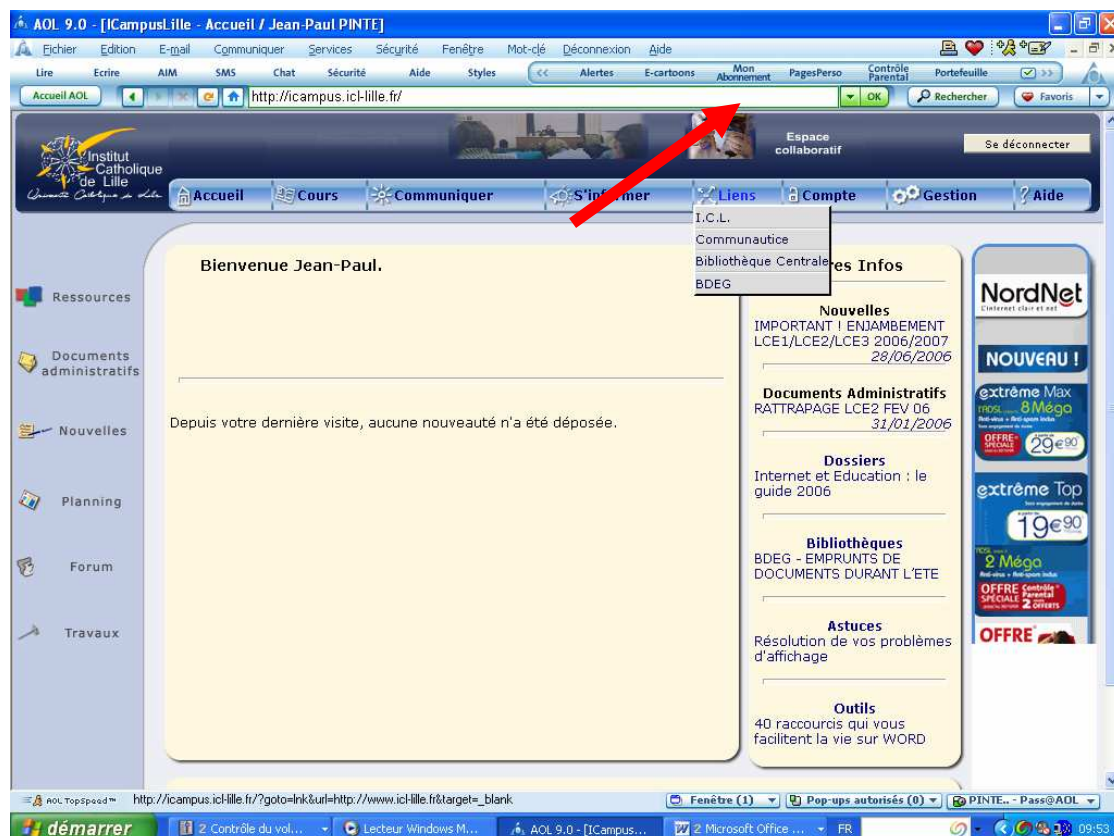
AOL 9.0 - [ICampusLille - Accueil / Jean-Paul PINTE]

Fichier Edition E-mail Communiquer Services Sécurité Fenêtre Mot-clé Déconnexion Aide

Lire Ecrire AIM SMS Chat Sécurité Aide Styles Alertes E-cartoons Mon Abonnement PagesPerso Contrôle Parental Portefeuille

Accueil AOL http://icampus.icl-lille.fr/ OK Rechercher Favoris

Institut Catholique de Lille
Université Catholique de Lille

Espace collaboratif

Se déconnecter

Accueil Cours Communiquer S'informer Liens Compte Gestion Aide

I.C.L.
Communautice
Bibliothèque Centrale
BDEG

Ressources

Documents administratifs

Nouvelles

Planning

Forum

Travaux

Bienvenue Jean-Paul.

Depuis votre dernière visite, aucune nouveauté n'a été déposée.

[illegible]res Infos

Nouvelles
IMPORTANT ! ENJAMBEMENT LCE1/LCE2/LCE3 2006/2007
28/06/2006

Documents Administratifs
RATTRAPAGE LCE2 FEV 06
31/01/2006

Dossiers
Internet et Education : le guide 2006

Bibliothèques
BDEG - EMPRUNTS DE DOCUMENTS DURANT L'ETE

Astuces
Résolution de vos problèmes d'affichage

Outils
40 raccourcis qui vous facilitent la vie sur WORD

NordNet
L'internet clair et net
NOUVEAU !
extrême Max
8 Méga
OFFRE SPÉCIALE 29€90
extrême Top
19€90
2 Méga
OFFRE SPÉCIALE Contrôle Parental 2 OFFERTS
OFFRE

AOL TopSpeed http://icampus.icl-lille.fr/?goto=lnk&url=http://www.icl-lille.fr&target=_blank
Fenêtre (1) Pop-ups autorisés (0) PINTE.. - Pass@AOL

démarrer 2 Contrôle du vol... Lecteur Windows M... AOL 9.0 - [ICampus... 2 Microsoft Office ... FR 09:53